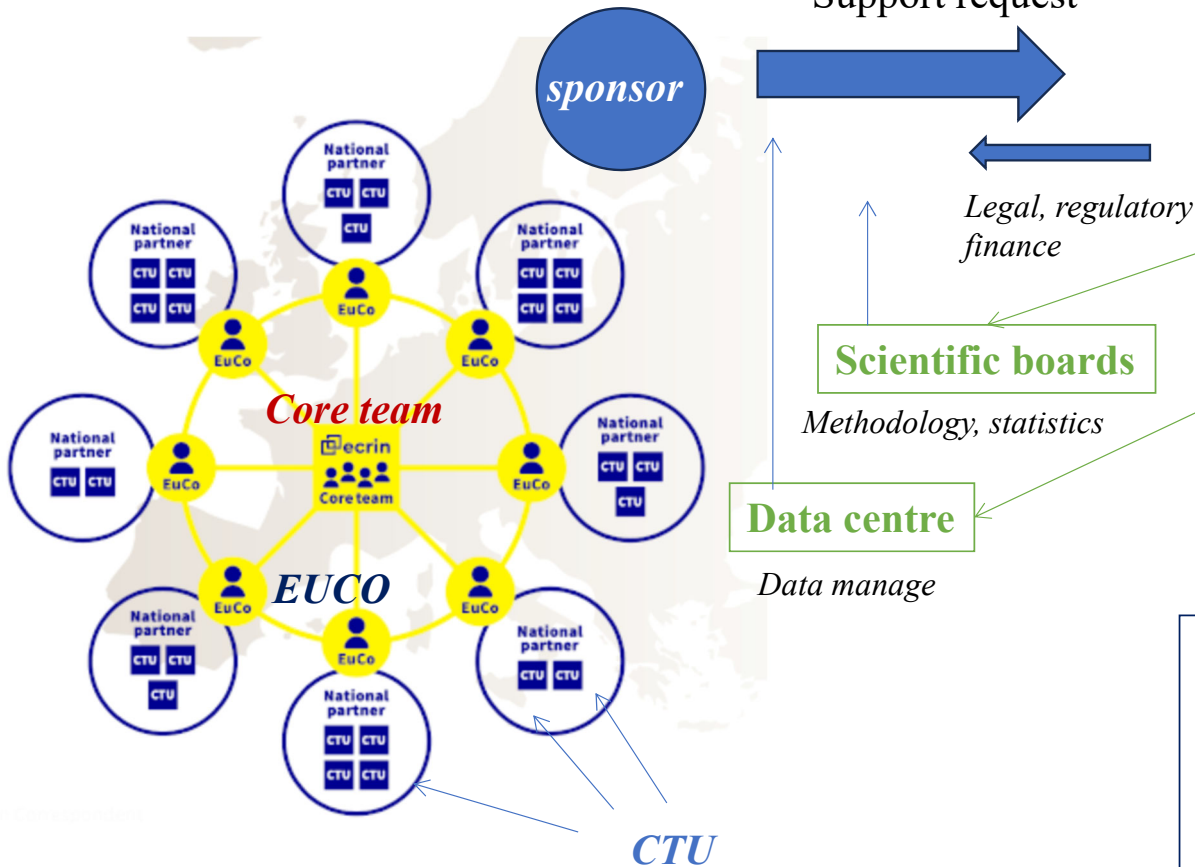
Support request

sponsor

Legal, regulatory
finance

Scientific boards

Methodology, statistics

Data centre

Data manage

National partner
CTU CTU
CTU

National partner
CTU CTU
CTU CTU

National partner
CTU CTU
CTU CTU

EuCo

EuCo

EuCo

Core team

National partner
CTU CTU

EuCo

ecrin
Core team

EuCo

National partner
CTU CTU
CTU

EuCo

EUCO

EuCo

National partner
CTU CTU
CTU

EuCo

National partner
CTU CTU

National partner
CTU CTU
CTU CTU

CTU